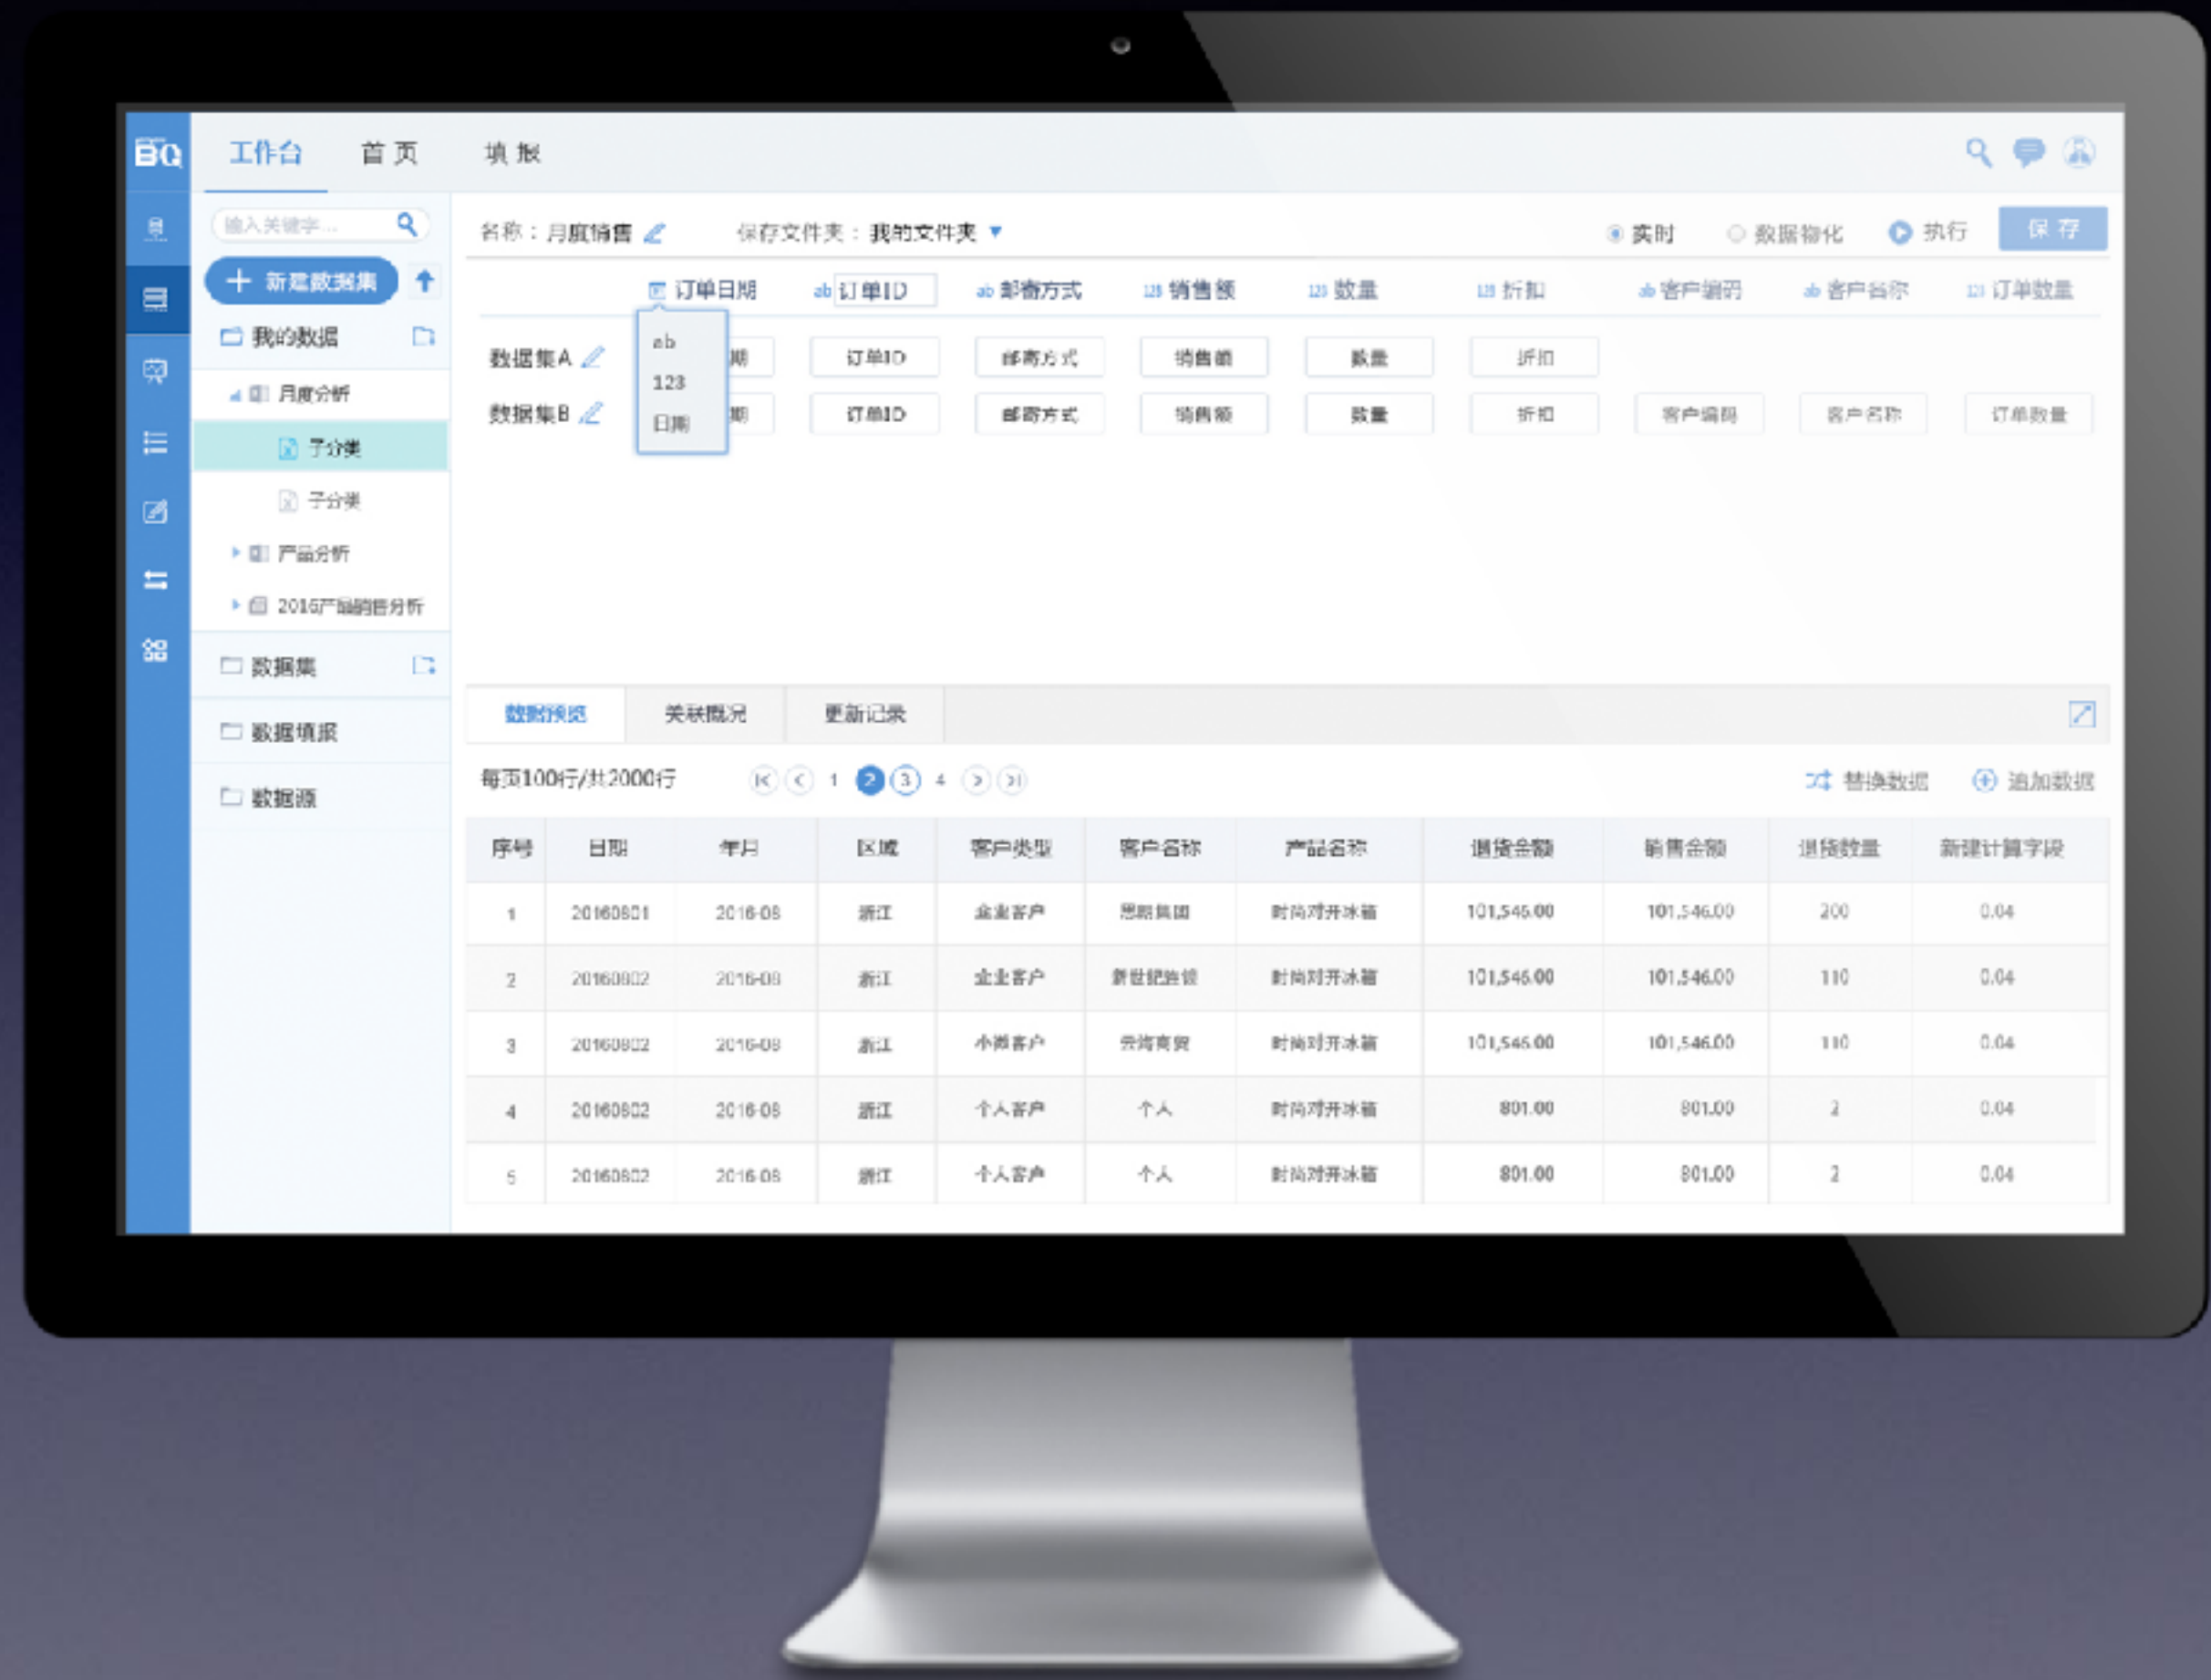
BQ 工作台 首页 填报

输入关键字...

+ 新建数据集

我的数据

月度分析

子分类

子分类

产品分析

2016产品销售分析

数据集

数据填报

数据源

名称：月度销售 保存文件夹：我的文件夹

实时 数据物化 执行 保存

订单日期 ab 订单ID ab 邮寄方式 123 销售额 123 数量 123 折扣 ab 客户编码 ab 客户名称 123 订单数量

ab
123
日期

数据集A 期 订单ID 邮寄方式 销售额 数量 折扣

数据集B 期 订单ID 邮寄方式 销售额 数量 折扣 客户编码 客户名称 订单数量

数据预览 关联概况 更新记录

每页100行/共2000行 1 2 3 4

替换数据 追加数据

| 序号 | 日期 | 年月 | 区域 | 客户类型 | 客户名称 | 产品名称 | 退货金额 | 销售金额 | 退货数量 | 新建计算字段 |
|---|---|---|---|---|---|---|---|---|---|---|
| 1 | 20160801 | 2016-08 | 浙江 | 企业客户 | 思朗集团 | 时尚对开冰箱 | 101,546.00 | 101,546.00 | 200 | 0.04 |
| 2 | 20160802 | 2016-08 | 浙江 | 企业客户 | 新世纪连锁 | 时尚对开冰箱 | 101,546.00 | 101,546.00 | 110 | 0.04 |
| 3 | 20160802 | 2016-08 | 浙江 | 小微客户 | 余海商贸 | 时尚对开冰箱 | 101,546.00 | 101,546.00 | 110 | 0.04 |
| 4 | 20160802 | 2016-08 | 浙江 | 个人客户 | 个人 | 时尚对开冰箱 | 801.00 | 801.00 | 2 | 0.04 |
| 5 | 20160802 | 2016-08 | 浙江 | 个人客户 | 个人 | 时尚对开冰箱 | 801.00 | 801.00 | 2 | 0.04 |